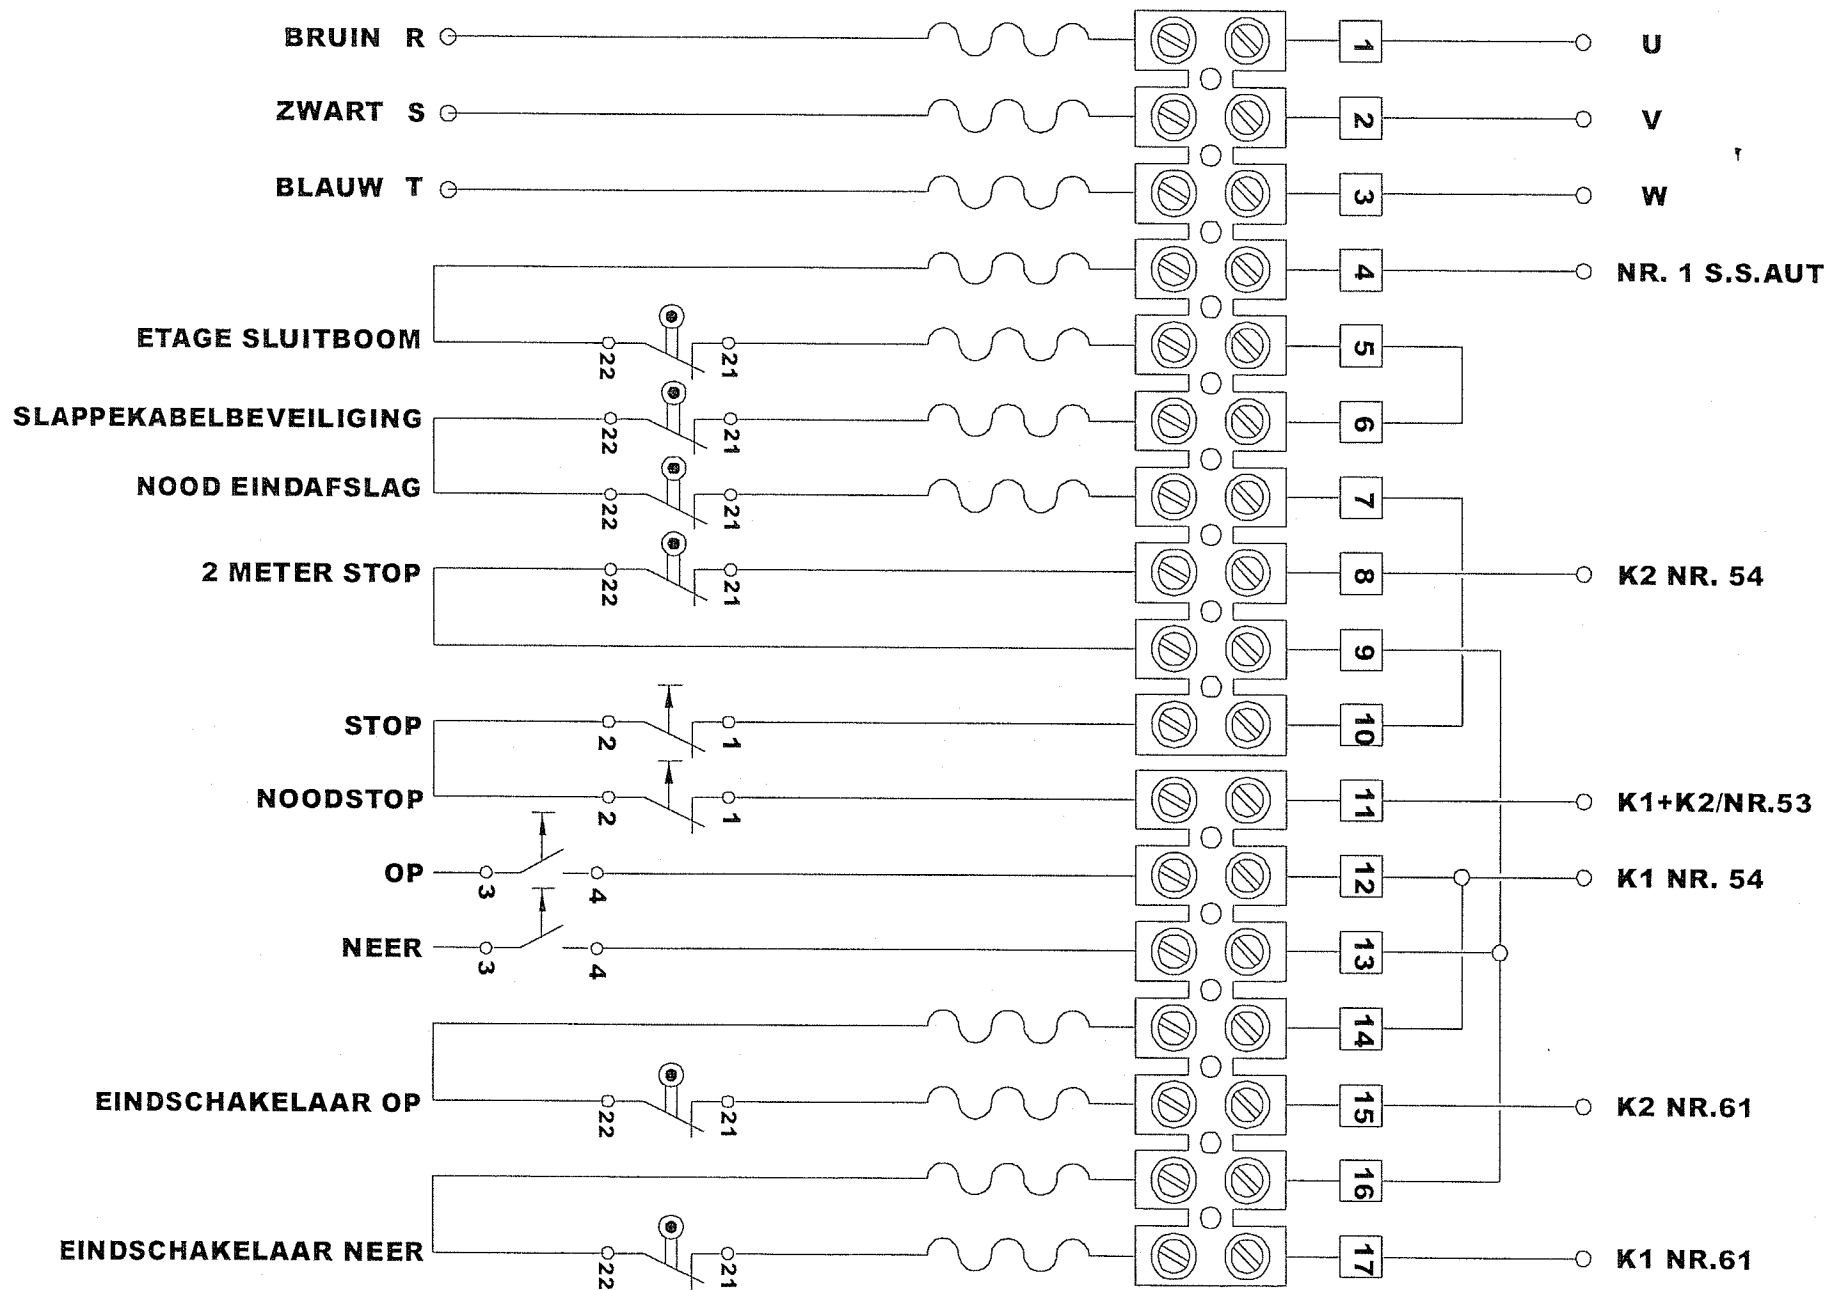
BRUIN R
ZWART S
BLAUW T
ETAGE SLUITBOOM
SLAPPEKABELBEVEILIGING
NOOD EINDAFSLAG
2 METER STOP
STOP
NOODSTOP
OP
NEER
EINDSCHAKELAAR OP
EINDSCHAKELAAR NEER

22 21
22 21
22 21
22 21
2 1
2 1
3 4
3 4
22 21
22 21

1
2
3
4
5
6
7
8
9
10
11
12
13
14
15
16
17

U
V
W
NR. 1 S.S.AUT
K2 NR. 54
K1+K2/NR.53
K1 NR. 54
K2 NR.61
K1 NR.61